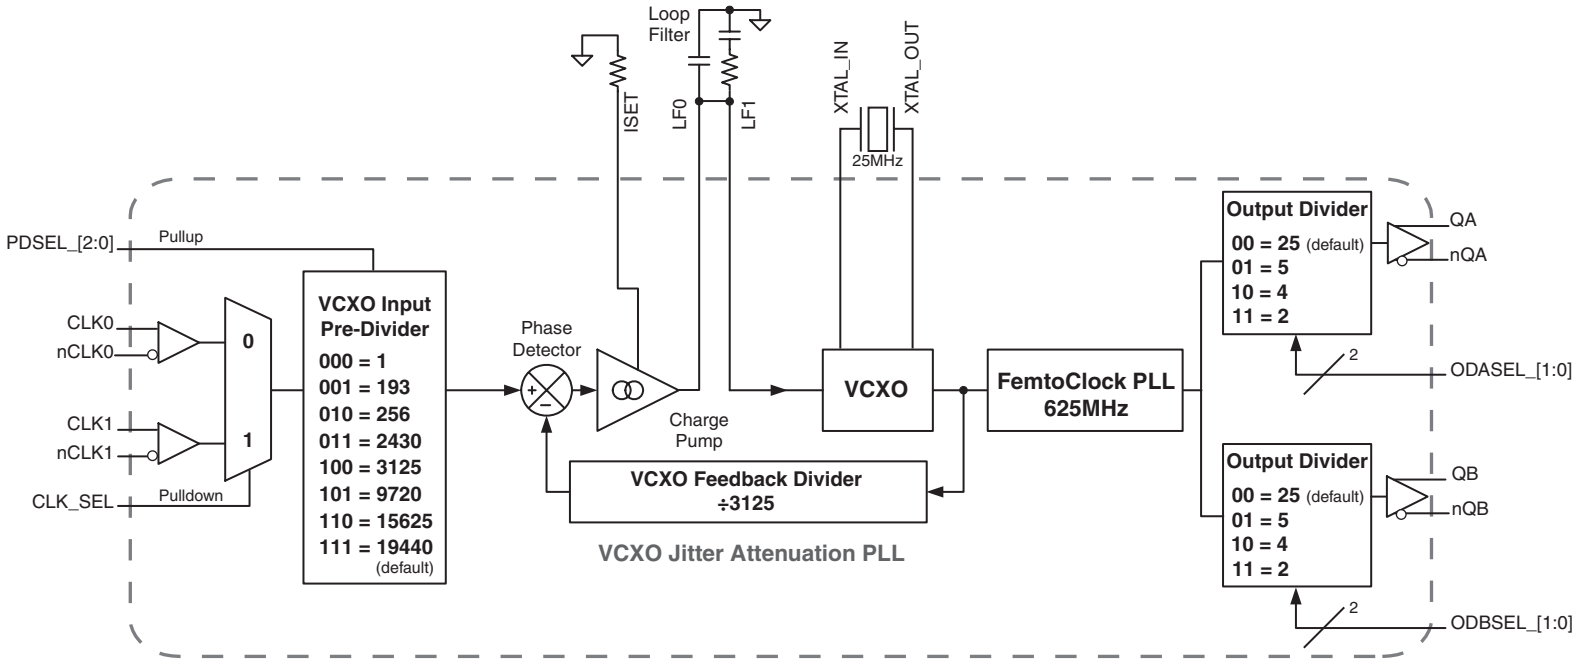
Loop Filter

ISET

LF0

LF1

XTAL_IN

XTAL_OUT

25MHz

PDSEL_[2:0]

Pullup

CLK0

nCLK0

CLK1

nCLK1

CLK_SEL

Pulldown

0

1

VCXO Input Pre-Divider
000 = 1
001 = 193
010 = 256
011 = 2430
100 = 3125
101 = 9720
110 = 15625
111 = 19440
(default)

Phase Detector

+

−

Charge Pump

VCXO

FemtoClock PLL 625MHz

VCXO Feedback Divider ÷3125

VCXO Jitter Attenuation PLL

Output Divider
00 = 25 (default)
01 = 5
10 = 4
11 = 2

QA

nQA

2

ODASEL_[1:0]

Output Divider
00 = 25 (default)
01 = 5
10 = 4
11 = 2

QB

nQB

2

ODBSEL_[1:0]